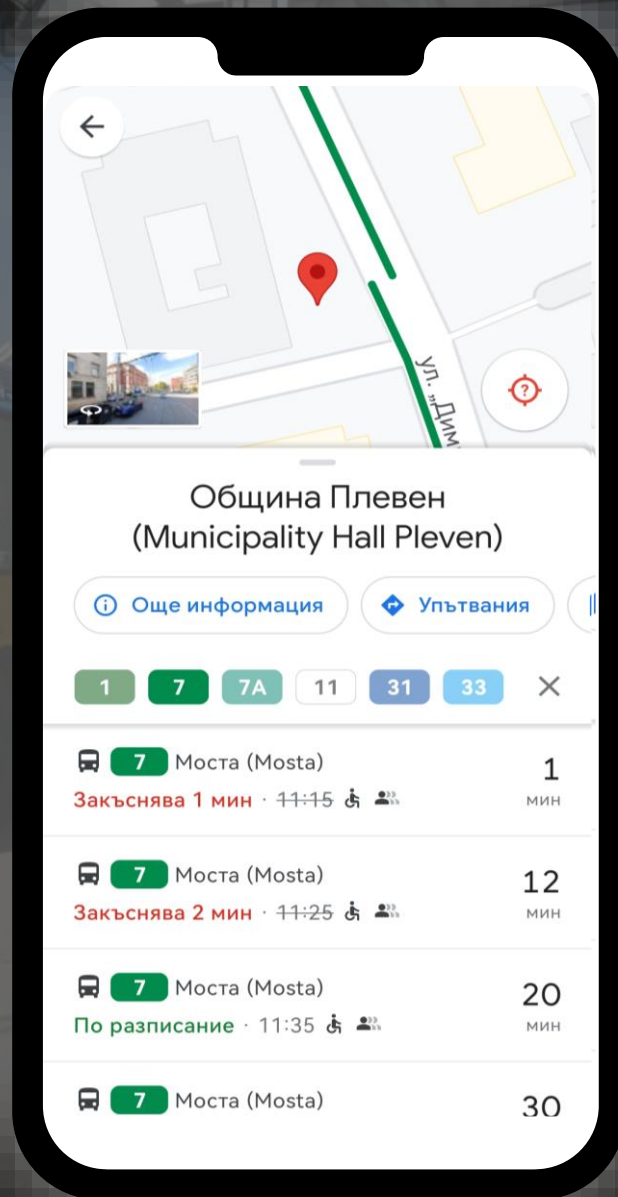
ул. „Дим

Община Плевен (Municipality Hall Pleven)

Още информация
Упътвания

1 7 7A 11 31 33

7 Моста (Mosta)
Закъснява 1 мин · 11:15
1 мин

7 Моста (Mosta)
Закъснява 2 мин · 11:25
12 мин

7 Моста (Mosta)
По разписание · 11:35
20 мин

7 Моста (Mosta)
30